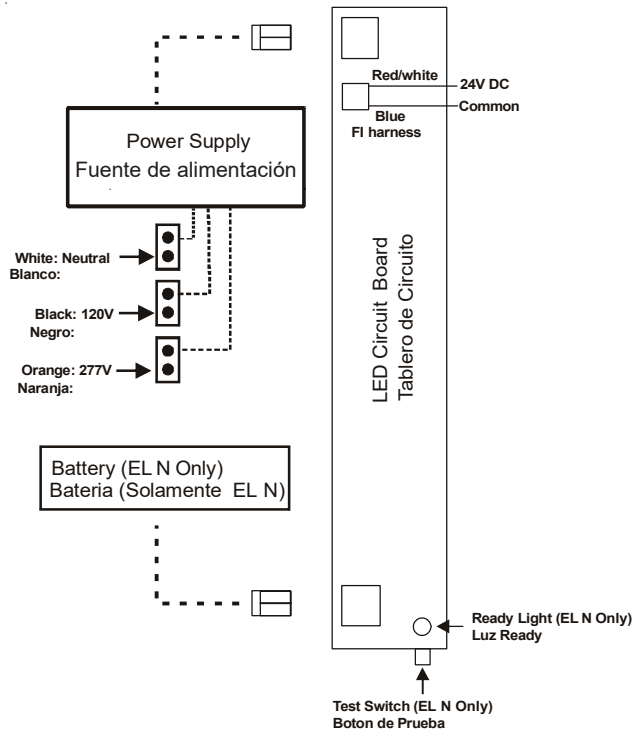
Red/white
24V DC
Common
Blue
FI harness

Power Supply
Fuente de alimentación

White: Neutral
Blanco:

Black: 120V
Negro:

Orange: 277V
Naranja:

LED Circuit Board
Tablero de Circuito

Battery (EL N Only)
Bateria (Solamente EL N)

Ready Light (EL N Only)
Luz Ready

Test Switch (EL N Only)
Boton de Prueba